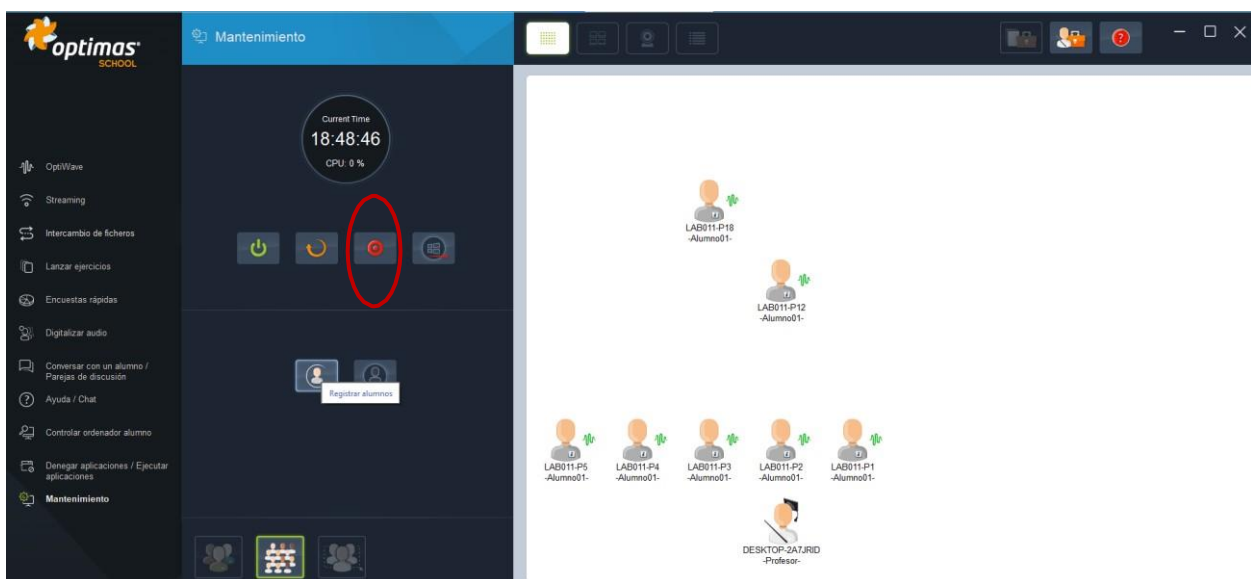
optimas SCHOOL

Mantenimiento

Current Time
18:48:46
CPU: 0 %

OptiWave
Streaming
Intercambio de ficheros
Lanzar ejercicios
Encuestas rápidas
Digitalizar audio
Conversar con un alumno / Parejas de discusión
Ayuda / Chat
Controlar ordenador alumno
Denegar aplicaciones / Ejecutar aplicaciones
Mantenimiento

Registrar alumnos

LAB011-P18 -Alumno01-

LAB011-P12 -Alumno01-

LAB011-P5 -Alumno01-
LAB011-P4 -Alumno01-
LAB011-P3 -Alumno01-
LAB011-P2 -Alumno01-
LAB011-P1 -Alumno01-

DESKTOP-2A7JRID -Profesor-